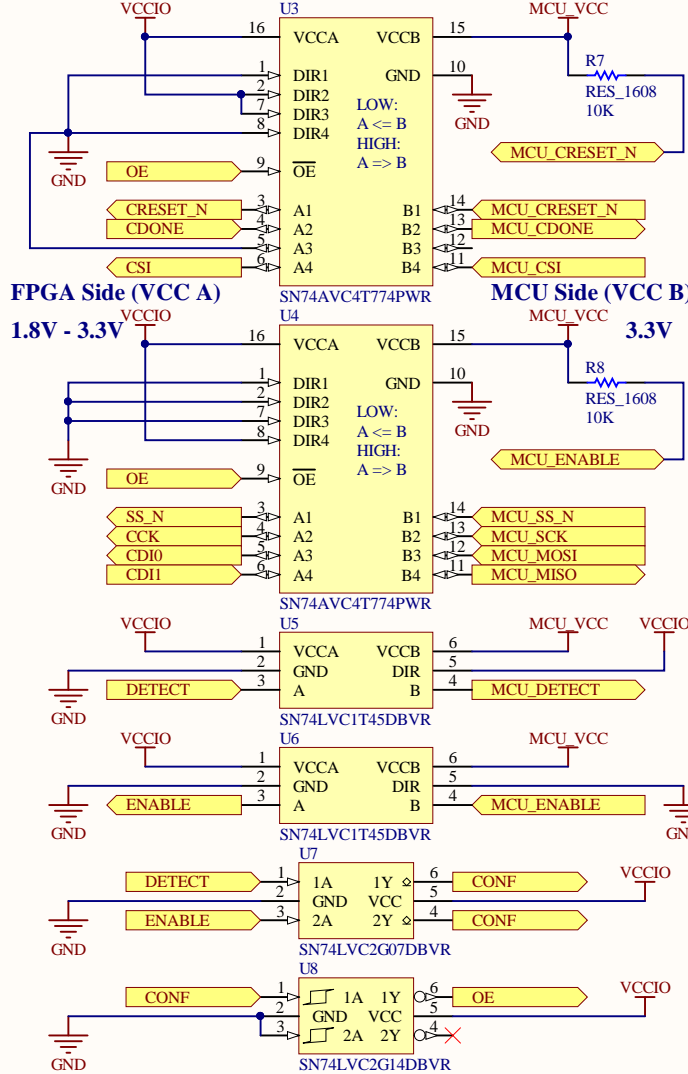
VCCIO
U3
16
VCCA
VCCB
15
MCU_VCC
R7
1
DIR1
GND
10
RES_1608
2
DIR2
10K
7
DIR3
LOW:
GND
8
DIR4
A <= B
HIGH:
MCU_CRESET_N
GND
A => B
OE
9
$\overline{OE}$
CRESET_N
3
A1
B1
14
MCU_CRESET_N
CDONE
4
A2
B2
13
MCU_CDONE
5
A3
B3
12
CSI
6
A4
B4
11
MCU_CSI
FPGA Side (VCC A)
SN74AVC4T774PWR
MCU Side (VCC B)
1.8V - 3.3V
VCCIO
U4
MCU_VCC
3.3V
16
VCCA
VCCB
15
R8
1
DIR1
GND
10
RES_1608
2
DIR2
10K
7
DIR3
LOW:
GND
8
DIR4
A <= B
HIGH:
MCU_ENABLE
GND
A => B
OE
9
$\overline{OE}$
SS_N
3
A1
B1
14
MCU_SS_N
CCK
4
A2
B2
13
MCU_SCK
CDI0
5
A3
B3
12
MCU_MOSI
CDI1
6
A4
B4
11
MCU_MISO
SN74AVC4T774PWR
VCCIO
U5
MCU_VCC
VCCIO
1
VCCA
VCCB
6
2
GND
DIR
5
DETECT
3
A
B
4
MCU_DETECT
GND
SN74LVC1T45DBVR
VCCIO
U6
MCU_VCC
1
VCCA
VCCB
6
2
GND
DIR
5
ENABLE
3
A
B
4
MCU_ENABLE
GND
SN74LVC1T45DBVR
GN
U7
DETECT
1
1A
1Y
6
CONF
VCCIO
2
GND
VCC
5
ENABLE
3
2A
2Y
4
CONF
GND
SN74LVC2G07DBVR
U8
CONF
1
1A
1Y
6
OE
VCCIO
2
GND
VCC
5
3
2A
2Y
4
GND
SN74LVC2G14DBVR